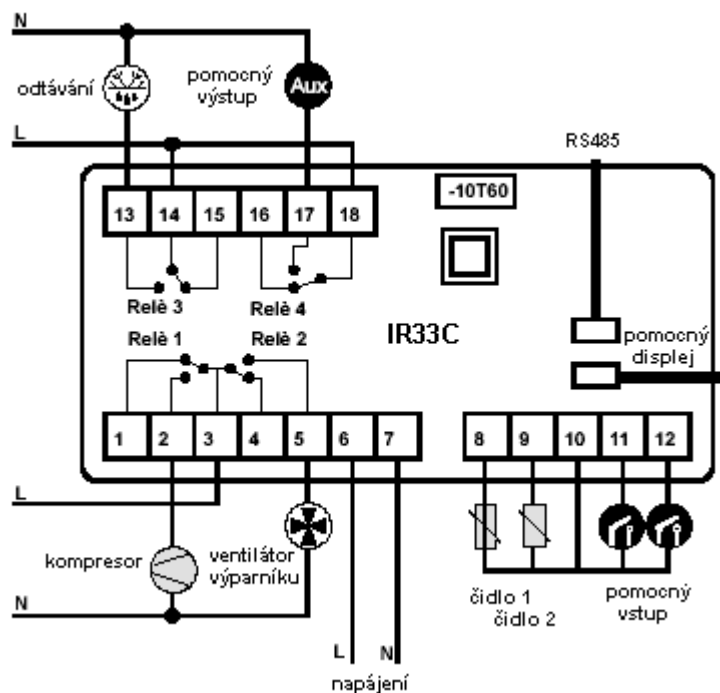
N

odtávání

pomocný výstup

Aux

L

RS485

13 14 15 16 17 18

-10T60

Relè 3

Relè 4

Relè 1

Relè 2

IR33C

pomocný displej

1 2 3 4 5 6 7

8 9 10 11 12

L

kompresor

ventilátor výparníku

N

čidlo 1

čidlo 2

pomocný vstup

L

N

napájení